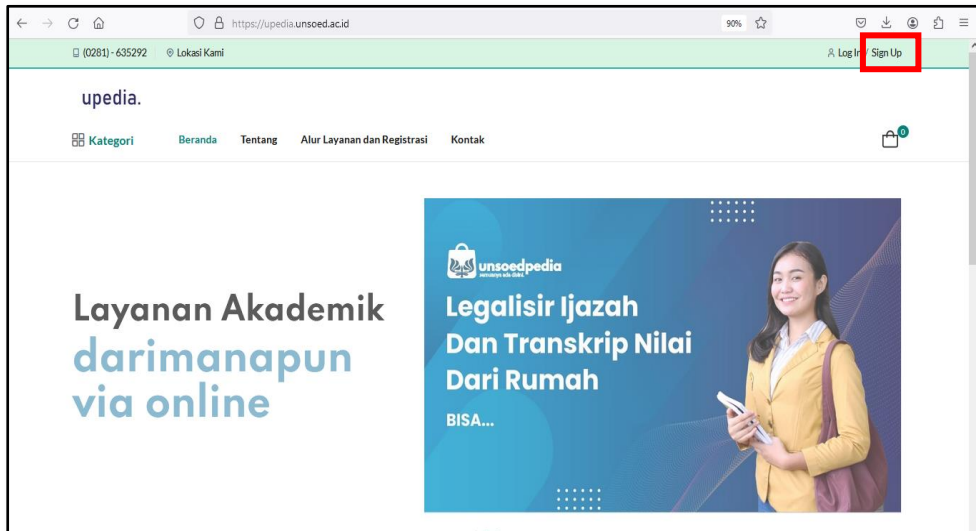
https://upedia.unsoed.ac.id

90%

(0281) - 635292 Lokasi Kami

Log In / Sign Up

upedia.

Kategori Beranda Tentang Alur Layanan dan Registrasi Kontak

0

Layanan Akademik darimanapun via online

unsoedpedia

Legalisir Ijazah Dan Transkrip Nilai Dari Rumah

BISA...